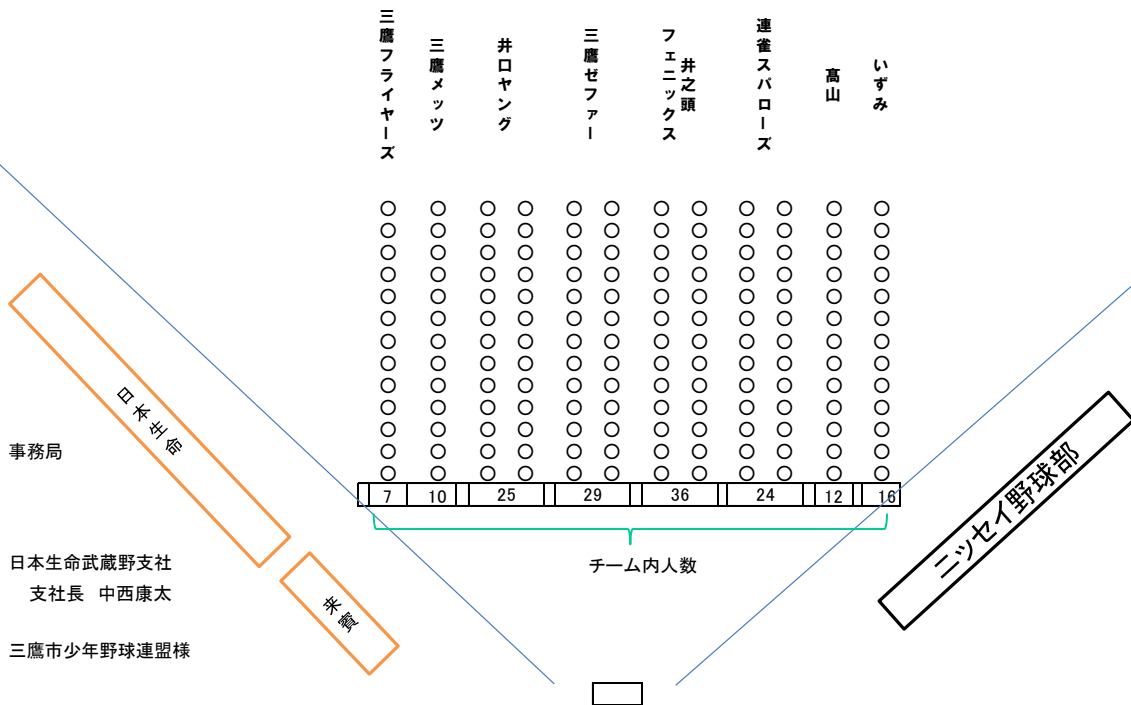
三鷹フライヤーズ

三鷹メッツ

井口ヤング

三鷹ゼファー

井之頭フェニックス

連雀スパローズ

高山

いずみ

| 7 | 10 | 25 | 29 | 36 | 24 | 12 | 16 |
|---|---|---|---|---|---|---|---|

チーム内人数

日本生命

来賓

ニッセイ野球部

事務局

日本生命武蔵野支社
支社長　中西康太

三鷹市少年野球連盟様